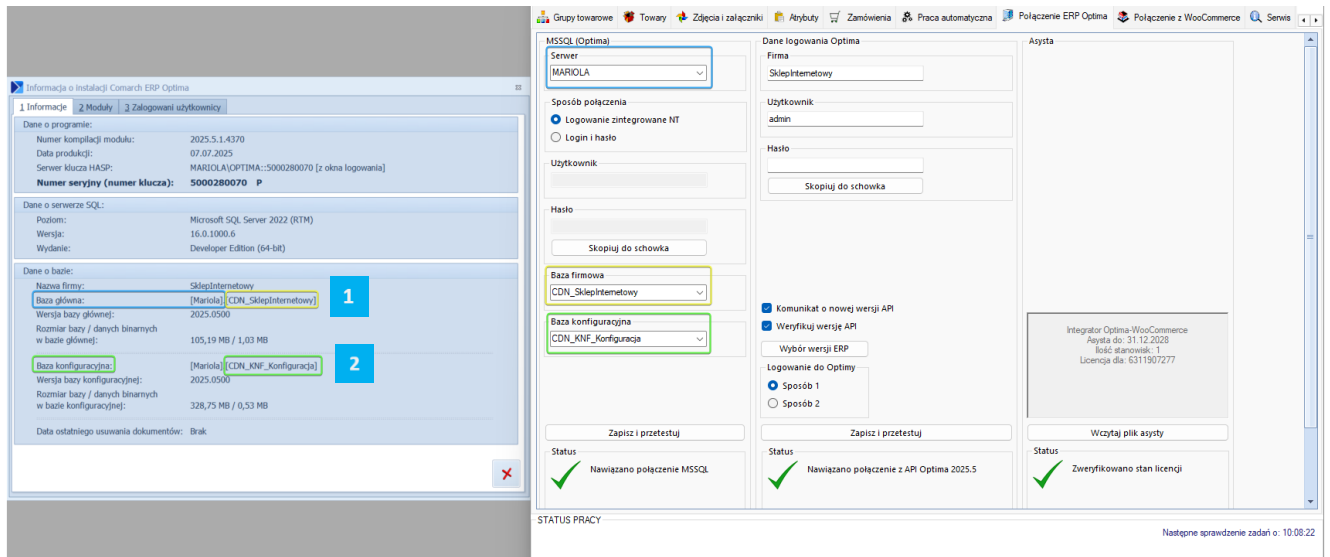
Informacje o instalacji Comarch ERP Optima

1 Informacje | 2 Moduły | 3 Zalogowani użytkownicy

Dane o programie:
Numer kompilacji modułu: 2025.5.1.4370
Data produkcji: 07.07.2025
Serwer klucza HASP: MARIOLA\OPTIMA::5000280070 [z okna logowania]
Numer seryjny (numer klucza): 5000280070 P

Dane o serwerze SQL:
Poziom: Microsoft SQL Server 2022 (RTM)
Wersja: 16.0.1000.6
Wydanie: Developer Edition (64-bit)

Dane o bazie:
Nazwa firmy: SklepInternetowy
Baza główna: [Mariola].[CDN_SklepInternetowy]
Wersja bazy głównej: 2025.0500
Rozmiar bazy / danych binarnych w bazie głównej: 105,19 MB / 1,03 MB

1

Baza konfiguracyjna: [Mariola].[CDN_KNF_Konfiguracja]
Wersja bazy konfiguracyjnej: 2025.0500
Rozmiar bazy / danych binarnych w bazie konfiguracyjnej: 328,75 MB / 0,53 MB

2

Data ostatniego usuwania dokumentów: Brak

Grupy towarowe | Towary | Zdjęcia i załączniki | Atrybuty | Zamówienia | Praca automatyczna | Połączenie ERP Optima | Połączenie z WooCommerce | Serwis

MSSQL (Optima)
Serwer
MARIOLA
Sposób połączenia
Logowanie zintegrowane NT
Login i hasło
Użytkownik
Hasło
Skopiuj do schowka
Baza firmowa
CDN_SklepInternetowy
Baza konfiguracyjna
CDN_KNF_Konfiguracja
Zapisz i przetestuj
Status
Nawiązano połączenie MSSQL

Dane logowania Optima
Firma
SklepInternetowy
Użytkownik
admin
Hasło
Skopiuj do schowka
Komunikat o nowej wersji API
Weryfikuj wersję API
Wybór wersji ERP
Logowanie do Optimy
Sposób 1
Sposób 2
Zapisz i przetestuj
Status
Nawiązano połączenie z API Optima 2025.5

Asysta
Integrator Optima-WooCommerce
Asysta do: 31.12.2028
Ilość stanowisk: 1
Licencja dla: 6311907277
Wczytaj plik asysty
Status
Zweryfikowano stan licencji

STATUS PRACY
Następne sprawdzenie zadań o: 10:08:22